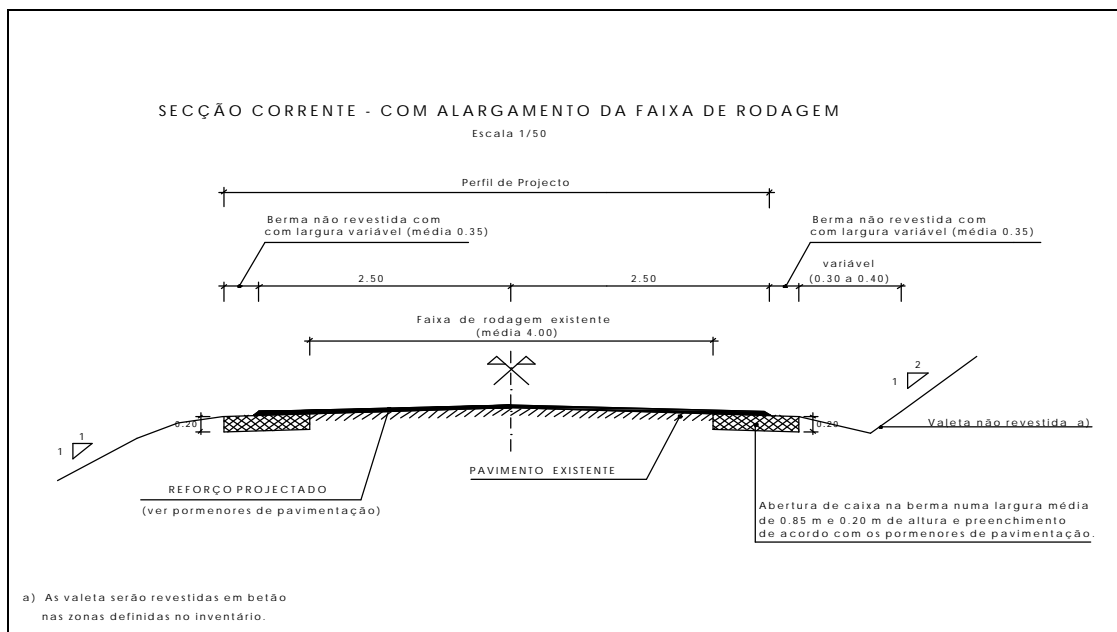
SECÇÃO CORRENTE - COM ALARGAMENTO DA FAIXA DE RODAGEM

Escala 1/50

Perfil de Projecto

Berma não revestida com com largura variável (média 0.35)

Berma não revestida com com largura variável (média 0.35)

2.50

2.50

variável (0.30 a 0.40)

Faixa de rodagem existente (média 4.00)

2

1

1

1

0.20

0.20

Valeta não revestida a)

REFORÇO PROJECTADO

(ver pormenores de pavimentação)

PAVIMENTO EXISTENTE

Abertura de caixa na berma numa largura média de 0.85 m e 0.20 m de altura e preenchimento de acordo com os pormenores de pavimentação.

a) As valeta serão revestidas em betão nas zonas definidas no inventário.